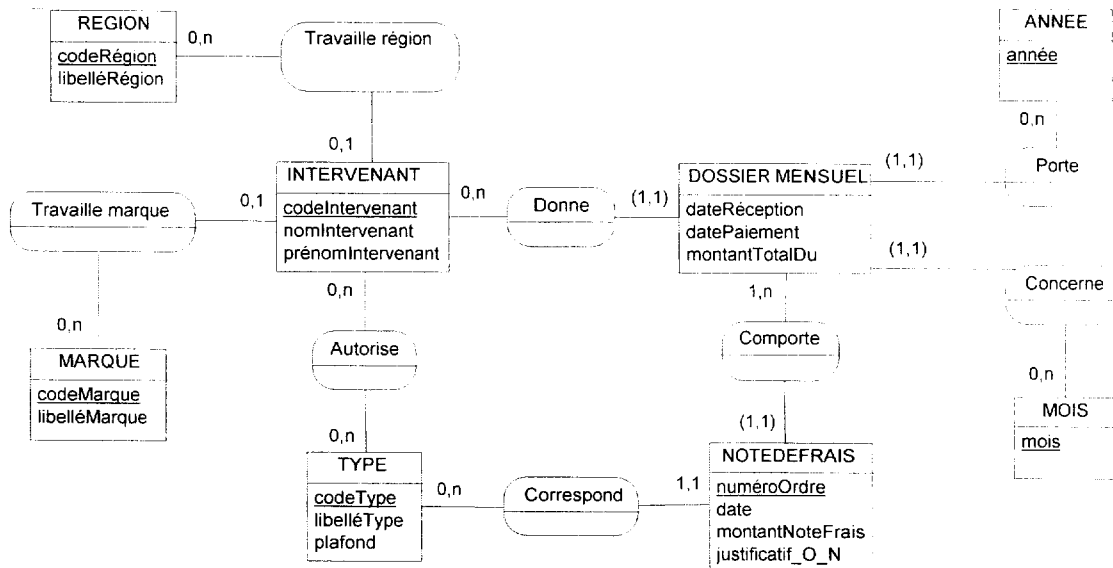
REGION
codeRégion
libelléRégion

0,n

Travaille région

ANNEE
année

0,n

0,1

INTERVENANT
codeIntervenant
nomIntervenant
prénomIntervenant

0,n

Donne

(1,1)

DOSSIER MENSUEL
dateRéception
datePaiement
montantTotalDu

(1,1)

Porte

(1,1)

Concerne

Travaille marque

0,1

0,n

MARQUE
codeMarque
libelléMarque

0,n

Autorise

1,n

Comporte

0,n

MOIS
mois

0,n

(1,1)

TYPE
codeType
libelléType
plafond

0,n

Correspond

1,1

NOTEDEFRAIS
numéroOrdre
date
montantNoteFrais
justificatif_O_N